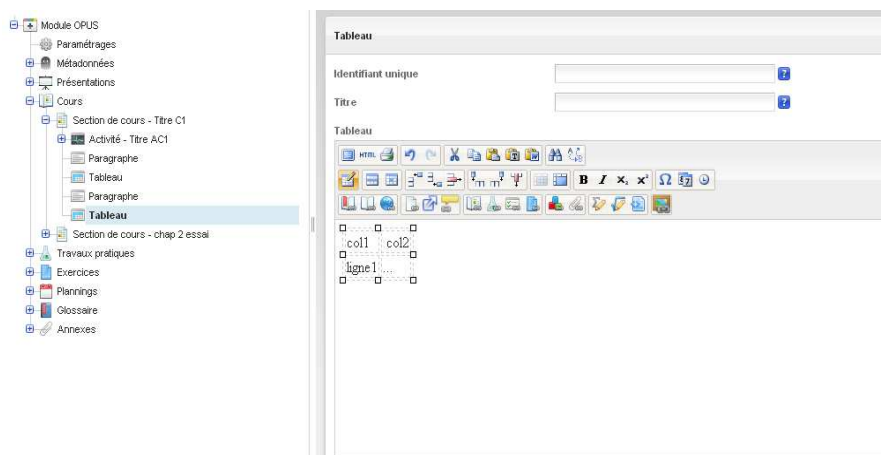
Module OPUS
Paramétrages
Métadonnées
Présentations
Cours
Section de cours - Titre C1
Activité - Titre AC1
Paragraphe
Tableau
Paragraphe
Tableau
Section de cours - chap 2 essai
Travaux pratiques
Exercices
Plannings
Glossaire
Annexes

Tableau

Identifiant unique
Titre
Tableau

HTML
B I $x_2$ $x^2$ Ω

| col1 | col2 |
|---|---|
| ligne 1 | ... |